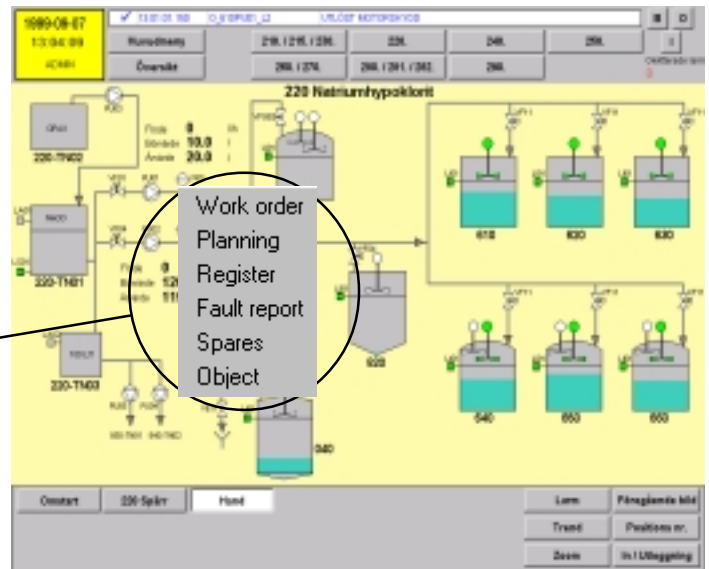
1999-08-07
13:04:09
ADMIN

Huvudmeny
Översikt

210. / 215. / 230.
220.
240.
250.
260. / 270.
280. / 281. / 282.
290.

220 Natriumhypoklorit

220-TN02
220-TN01
220-TN03

Flöde 0
Börvärde 10.0
Ärvärde 20.0

Work order
Planning
Register
Fault report
Spares
Object

610
620
630
640
650
660
920
940

Omstart
220-Spärr
Hand

Larm
Föregående bild
Trend
Positions nr.
Zoom
In / Utloggning